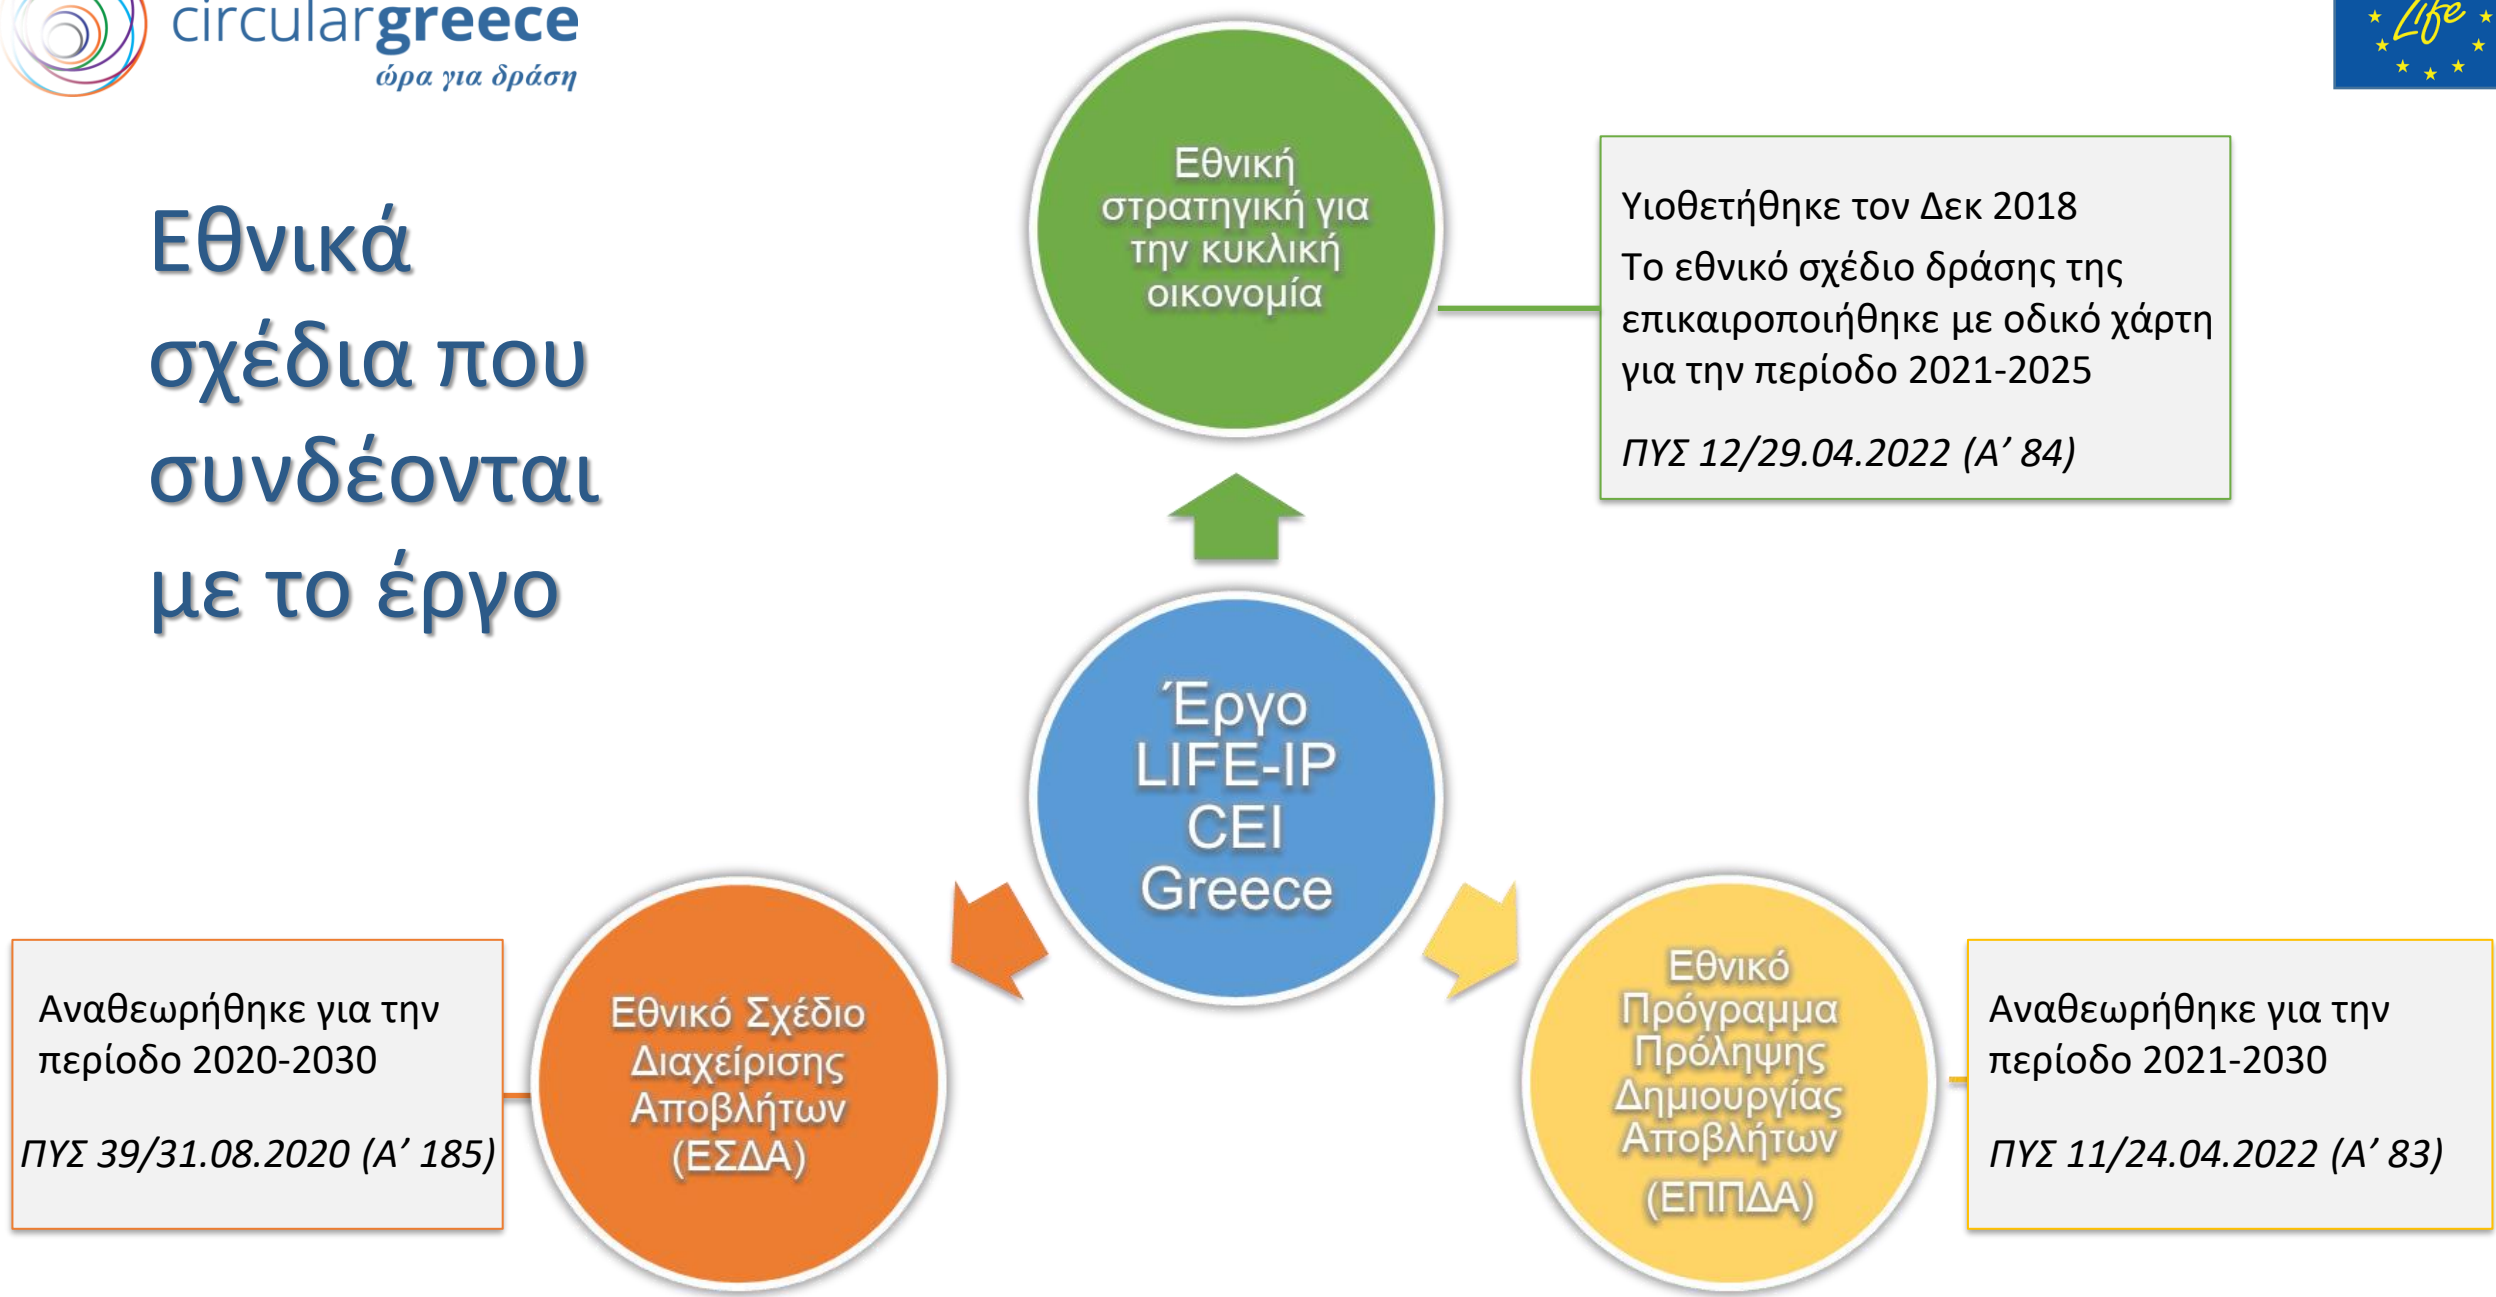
circulargreece
ώρα για δράση

Life

Εθνικά σχέδια που συνδέονται με το έργο

Εθνική στρατηγική για την κυκλική οικονομία

Υιοθετήθηκε τον Δεκ 2018

Το εθνικό σχέδιο δράσης της επικαιροποιήθηκε με οδικό χάρτη για την περίοδο 2021-2025

ΠΥΣ 12/29.04.2022 (Α' 84)

Έργο LIFE-IP CEI Greece

Αναθεωρήθηκε για την περίοδο 2020-2030

ΠΥΣ 39/31.08.2020 (Α' 185)

Εθνικό Σχέδιο Διαχείρισης Αποβλήτων (ΕΣΔΑ)

Εθνικό Πρόγραμμα Πρόληψης Δημιουργίας Αποβλήτων (ΕΠΠΔΑ)

Αναθεωρήθηκε για την περίοδο 2021-2030

ΠΥΣ 11/24.04.2022 (Α' 83)